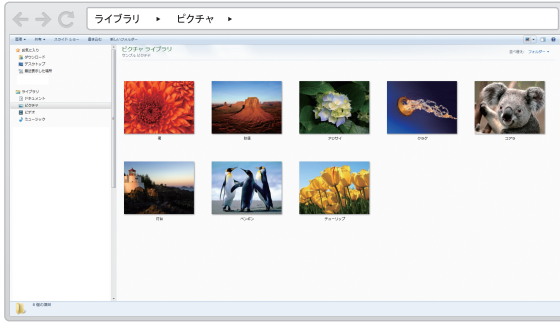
ライブラリ ▸ ピクチャ ▸

整理 ▾ 共有 ▾ スライド ショー 書き込む 新しいフォルダー

お気に入り
ダウンロード
デスクトップ
最近表示した場所

ライブラリ
ドキュメント
ピクチャ
ビデオ
ミュージック

ピクチャ ライブラリ
サンプル ピクチャ

並べ替え: フォルダー ▾

菊
砂漠
アジサイ
クラゲ
コアラ
灯台
ペンギン
チューリップ

8 個の項目